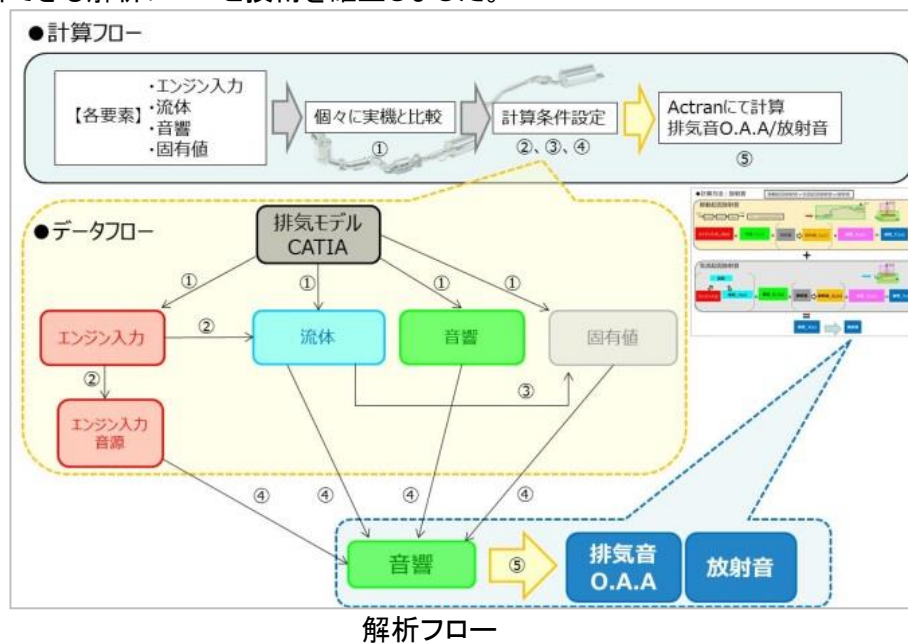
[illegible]できる解析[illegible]を技術を確立しました。

●計算フロー

【各要素】 ・エンジン入力 ・流体 ・音響 ・固有値

個々に実機と比較

①

計算条件設定

②、③、④

Actranにて計算 排気音O.A.A/放射音

⑤

●データフロー

排気モデル CATIA

①

①

①

①

エンジン入力

②

流体

音響

固有値

②

③

エンジン入力 音源

④

④

④

④

音響

⑤

排気音 O.A.A

放射音

解析フロー